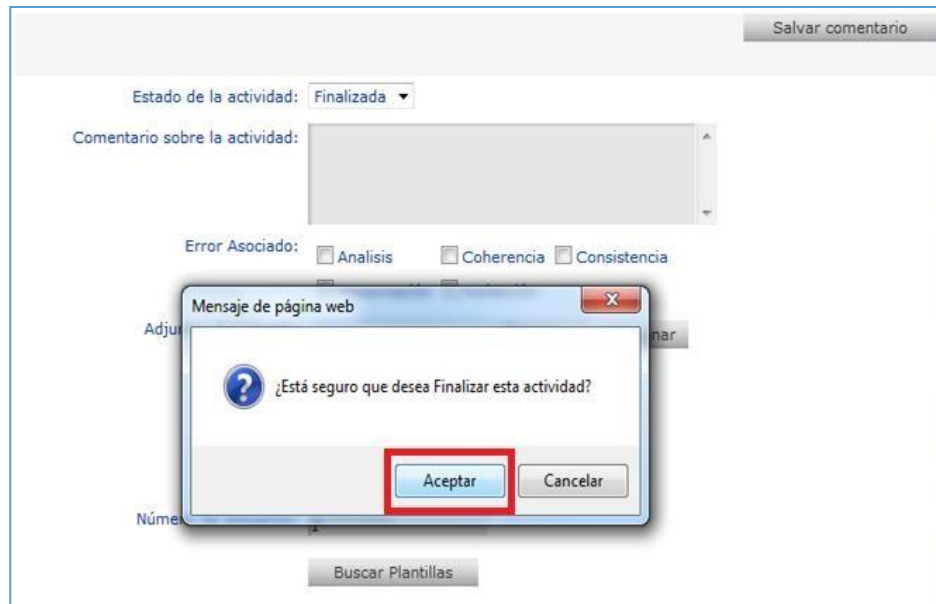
Salvar comentario

Estado de la actividad: Finalizada

Comentario sobre la actividad:

Error Asociado: Analisis Coherencia Consistencia

Adju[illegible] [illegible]nar

Mensaje de página web

¿Está seguro que desea Finalizar esta actividad?

Aceptar Cancelar

Núme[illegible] 1

Buscar Plantillas